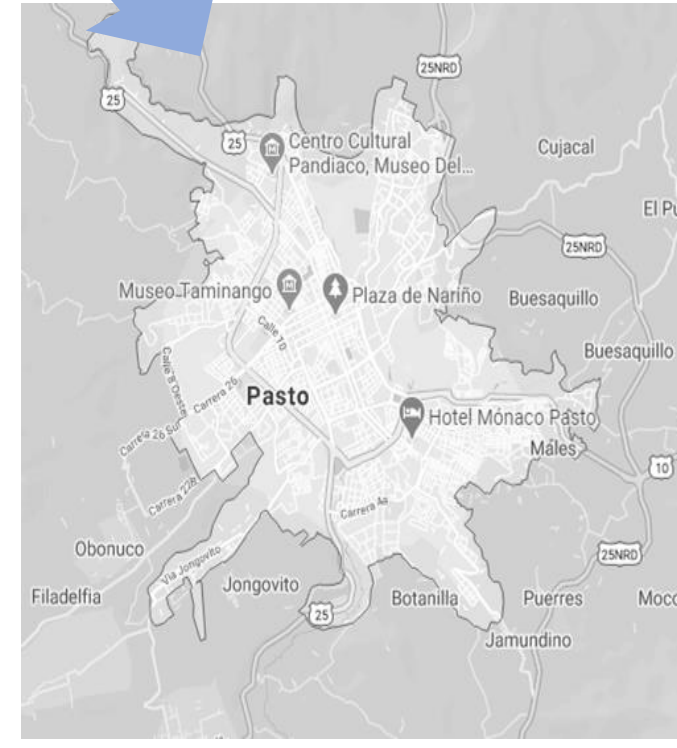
25NRD
25
25
Centro Cultural Pandiaco, Museo Del...
Cujacal
El Pu
25NRD
Museo Taminango
Plaza de Nariño
Buesaquillo
Buesaquillo
Calle 10
Calle 18 Oeste
Carrera 26
Pasto
Carrera 26 Sur
Hotel Mónaco Pasto
Males
10
Carrera 22B
Carrera 4a
Obonuco
Vía Jongovito
25NRD
Filadelfia
Jongovito
25
Botanilla
Puerres
Moc
Jamundino